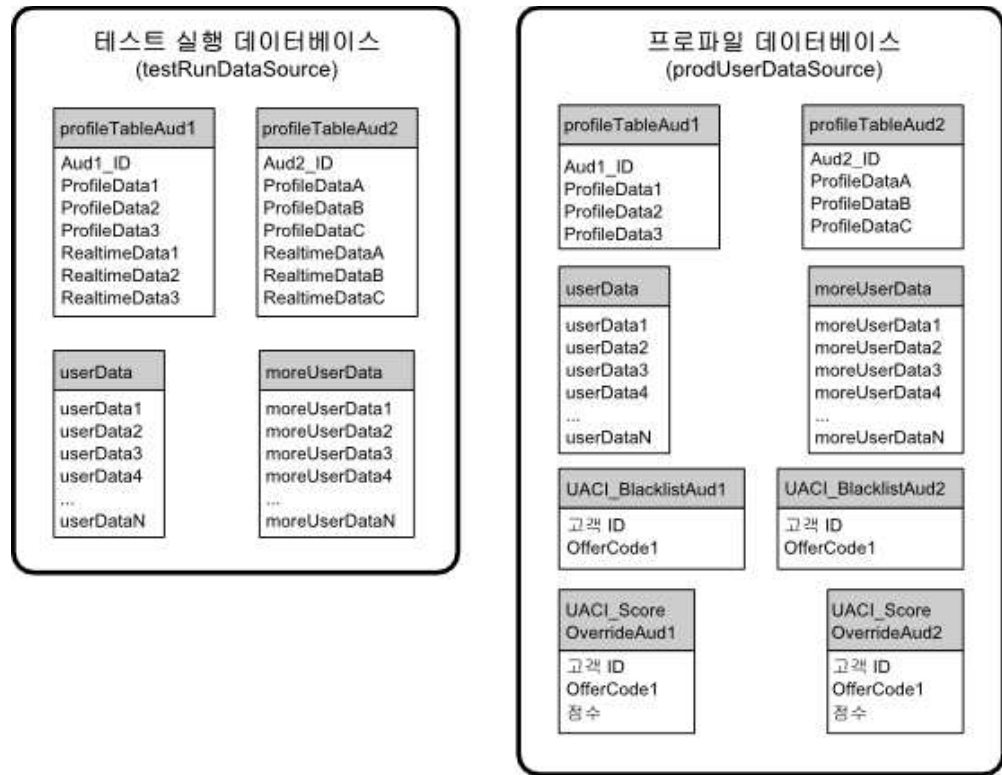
테스트 실행 데이터베이스
(testRunDataSource)

profileTableAud1
Aud1_ID
ProfileData1
ProfileData2
ProfileData3
RealtimeData1
RealtimeData2
RealtimeData3

profileTableAud2
Aud2_ID
ProfileDataA
ProfileDataB
ProfileDataC
RealtimeDataA
RealtimeDataB
RealtimeDataC

userData
userData1
userData2
userData3
userData4
...
userDataN

moreUserData
moreUserData1
moreUserData2
moreUserData3
moreUserData4
...
moreUserDataN

프로파일 데이터베이스
(prodUserDataSource)

profileTableAud1
Aud1_ID
ProfileData1
ProfileData2
ProfileData3

profileTableAud2
Aud2_ID
ProfileDataA
ProfileDataB
ProfileDataC

userData
userData1
userData2
userData3
userData4
...
userDataN

moreUserData
moreUserData1
moreUserData2
moreUserData3
moreUserData4
...
moreUserDataN

UACI_BlacklistAud1
고객 ID
OfferCode1

UACI_BlacklistAud2
고객 ID
OfferCode1

UACI_Score OverrideAud1
고객 ID
OfferCode1
점수

UACI_Score OverrideAud2
고객 ID
OfferCode1
점수